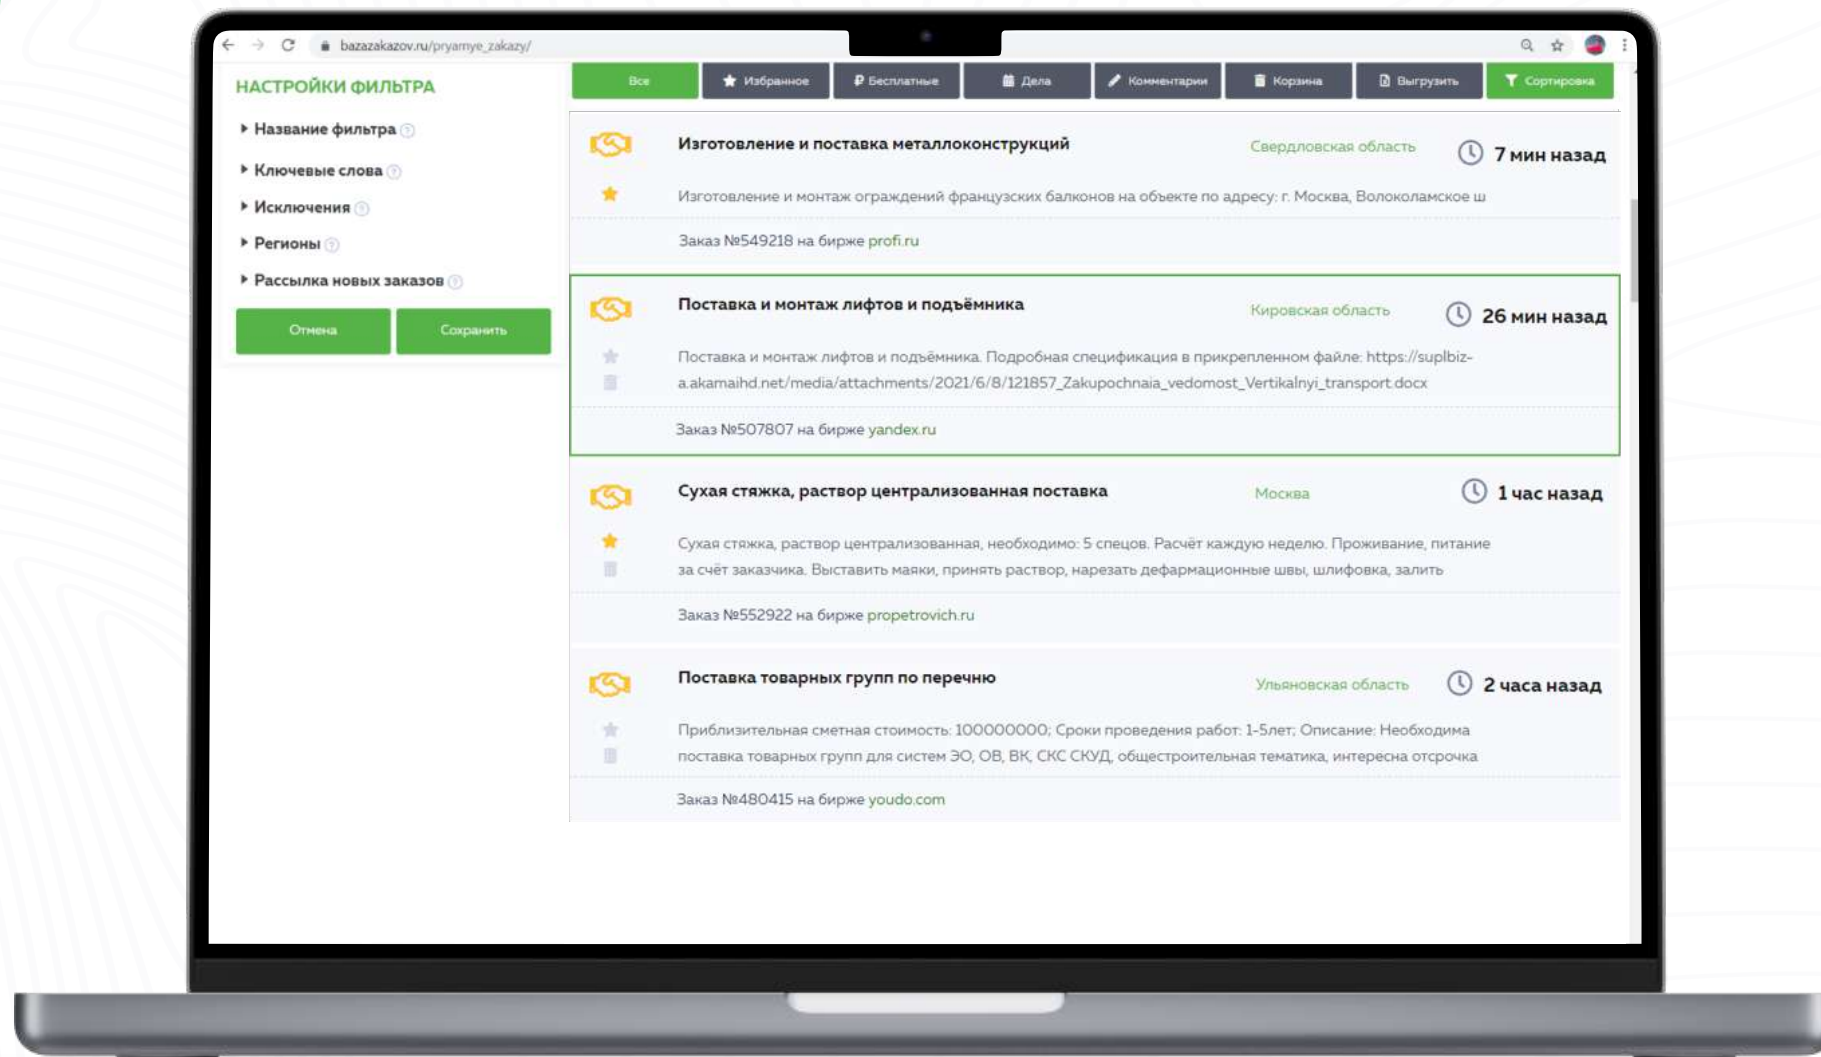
bazazakazov.ru/pryamye_zakazy/

НАСТРОЙКИ ФИЛЬТРА

Название фильтра

Ключевые слова

Исключения

Регионы

Рассылка новых заказов

Отмена

Сохранить

Все | Избранное | Бесплатные | Дела | Комментарии | Корзина | Выгрузить | Сортировка

Изготовление и поставка металлоконструкций
Свердловская область
7 мин назад
Изготовление и монтаж ограждений французских балконов на объекте по адресу: г. Москва, Волоколамское ш
Заказ №549218 на бирже profi.ru

Поставка и монтаж лифтов и подъёмника
Кировская область
26 мин назад
Поставка и монтаж лифтов и подъёмника. Подробная спецификация в прикрепленном файле: https://suplbiz-a.akamaihd.net/media/attachments/2021/6/8/121857_Zakupochnaia_vedomost_Vertikalnyi_transport.docx
Заказ №507807 на бирже yandex.ru

Сухая стяжка, раствор централизованная поставка
Москва
1 час назад
Сухая стяжка, раствор централизованная, необходимо: 5 спецов. Расчёт каждую неделю. Проживание, питание за счёт заказчика. Выставить маяки, принять раствор, нарезать дефармационные швы, шлифовка, залить
Заказ №552922 на бирже propetrovich.ru

Поставка товарных групп по перечню
Ульяновская область
2 часа назад
Приблизительная сметная стоимость: 100000000; Сроки проведения работ: 1-5лет; Описание: Необходима поставка товарных групп для систем ЭО, ОВ, ВК, СКС СКУД, общестроительная тематика, интересна отсрочка
Заказ №480415 на бирже youdo.com